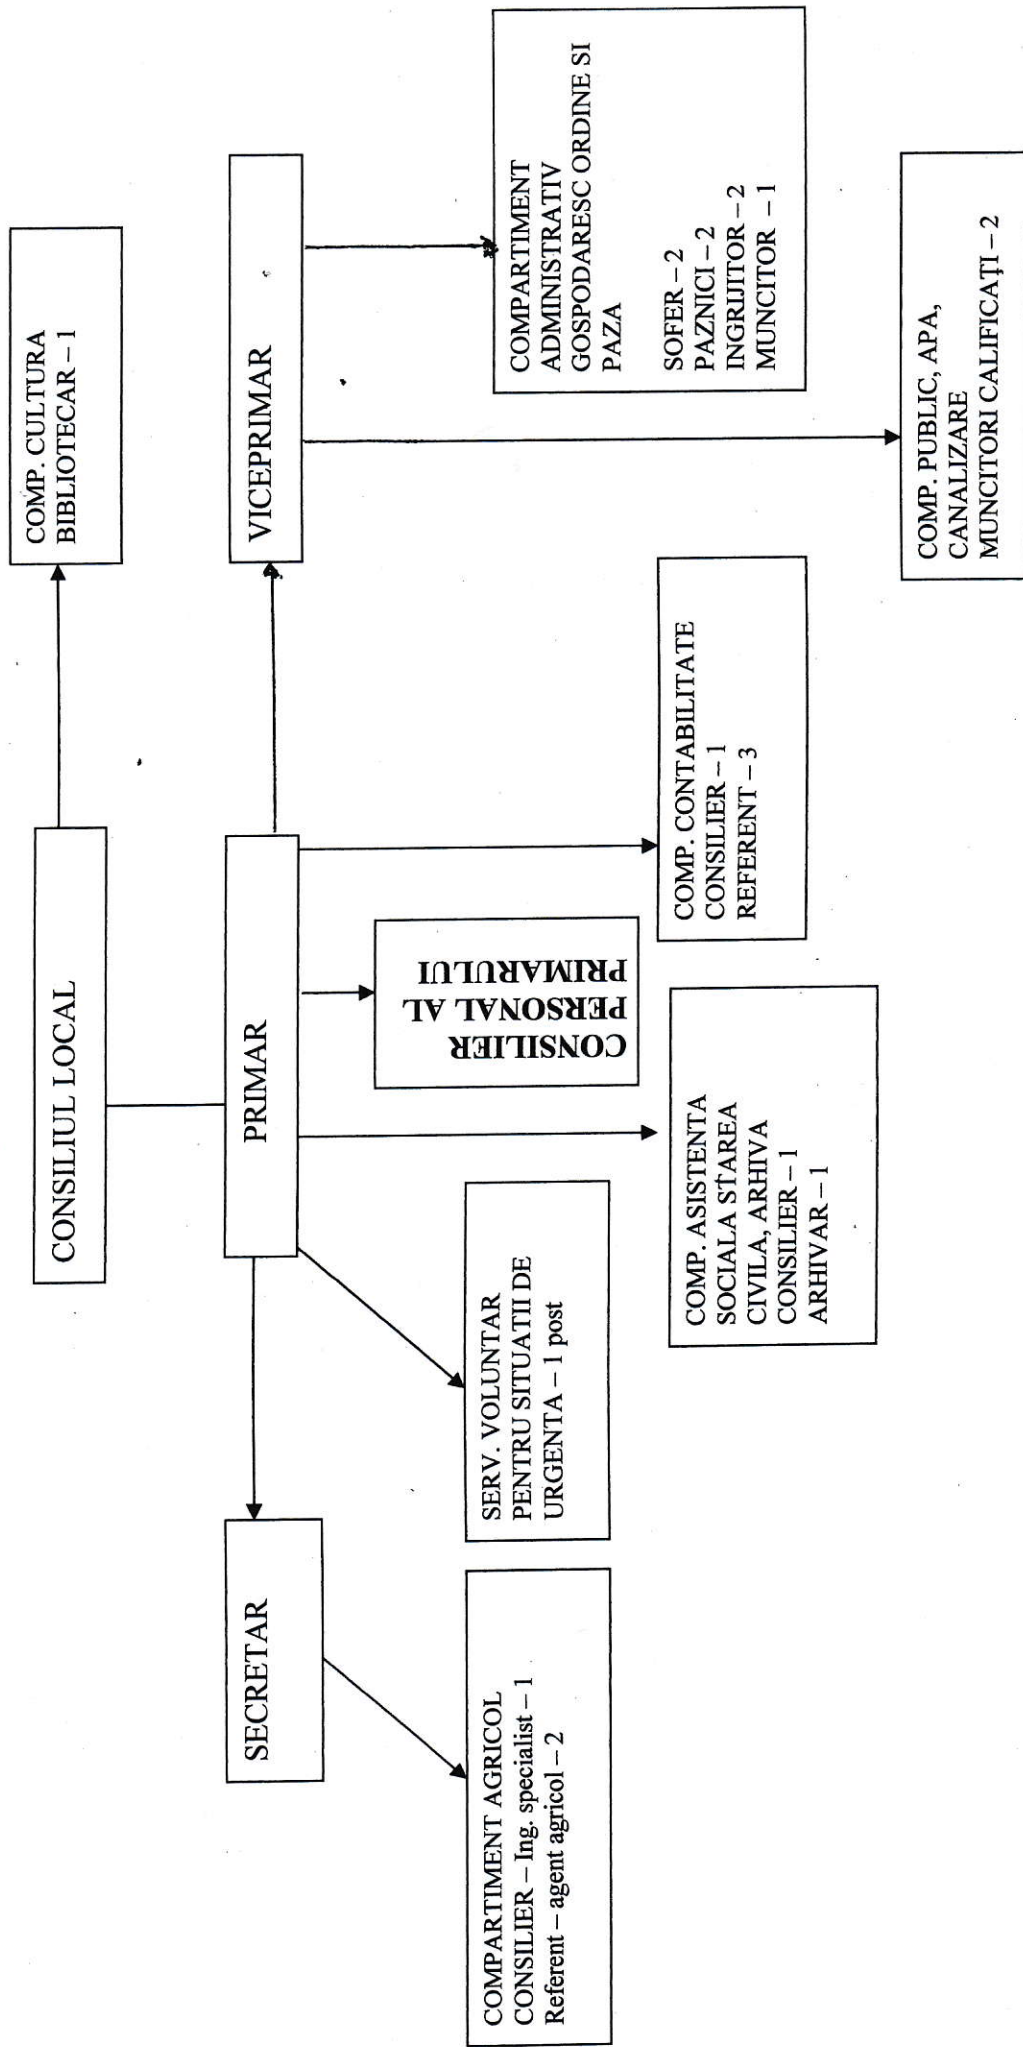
CONSILIUL LOCAL

COMP. CULTURA
BIBLIOTECAR – 1

PRIMAR

VICEPRIMAR

COMPARTIMENT ADMINISTRATIV GOSPODARESC ORDINE SI PAZA

SOFER – 2
PAZNICI – 2
INGRIJITOR – 2
MUNCITOR – 1

COMP. PUBLIC, APA, CANALIZARE
MUNCITORI CALIFICAȚI – 2

COMP. CONTABILITATE
CONSILIER – 1
REFERENT – 3

CONSILIER PERSONAL AL PRIMARULUI

COMP. ASISTENTA SOCIALA STAREA CIVILA, ARHIVA
CONSILIER – 1
ARHIVAR – 1

SERV. VOLUNTAR PENTRU SITUATII DE URGENTA – 1 post

SECRETAR

COMPARTIMENT AGRICOL
CONSILIER – Ing. specialist – 1
Referent – agent agricol – 2